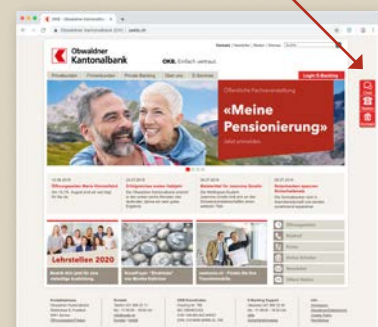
OKB - Obwaldner Kantonalbank

Obwaldner Kantonalbank

OKB. Einfach vertraut.

Privatkunden
Firmenkunden
Private Banking
Über uns
E-Services

Login E-Banking

Öffentliche Partnerveranstaltung

«Meine Pensionierung»

Jetzt anmelden

Lehrstellen 2020